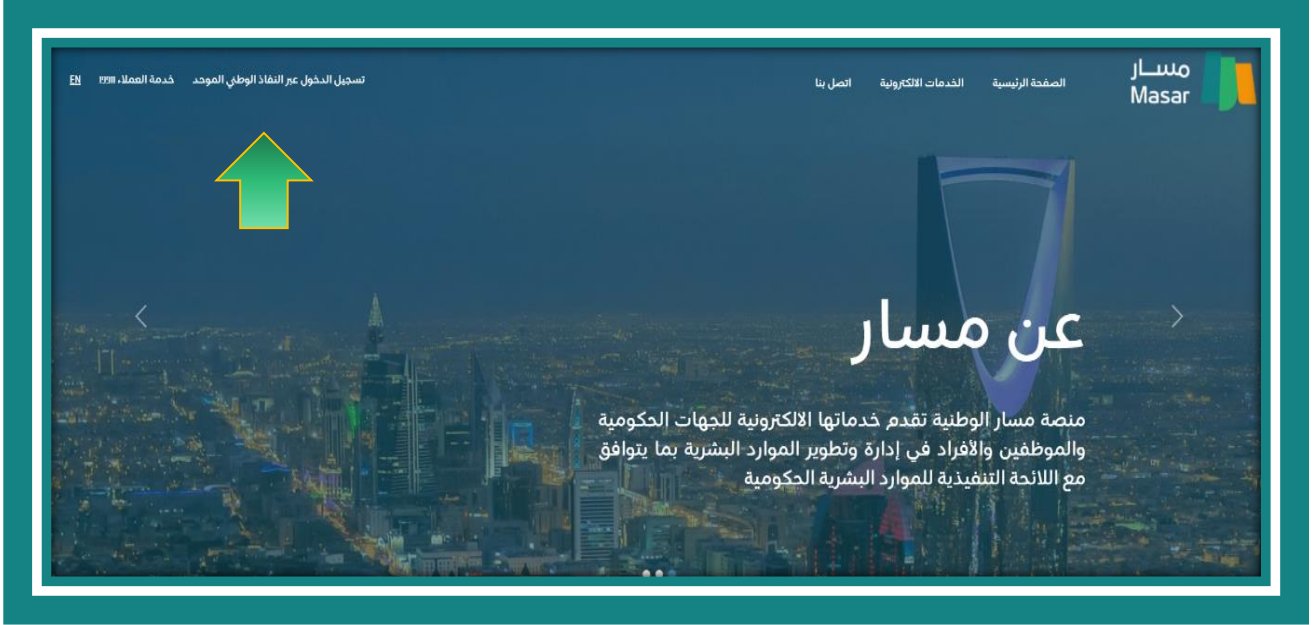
مسار
Masar

الصفحة الرئيسية
الخدمات الالكترونية
اتصل بنا

تسجيل الدخول عبر النفاذ الوطني الموحد
خدمة العملاء ١٩٩٢٣
EN

عن مسار

منصة مسار الوطنية تقدم خدماتها الالكترونية للجهات الحكومية والموظفين والأفراد في إدارة وتطوير الموارد البشرية بما يتوافق مع اللائحة التنفيذية للموارد البشرية الحكومية